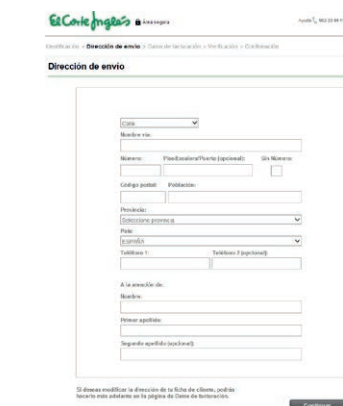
El Corte Inglés Área segura

Ayuda 902 22 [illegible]

Identificación > Dirección de envío > Datos de facturación > Verificación > Confirmación

Dirección de envío

Calle

Nombre vía:

Número: Piso/Escalera/Puerta (opcional): Sin Número:

Código postal: Población:

Provincia:

Seleccione provincia

País:

ESPAÑA

Teléfono 1: Teléfono 2 (opcional):

A la atención de:

Nombre:

Primer apellido:

Segundo apellido (opcional):

Si deseas modificar la dirección de tu ficha de cliente, podrás hacerlo más adelante en la página de Datos de facturación.

Continuar